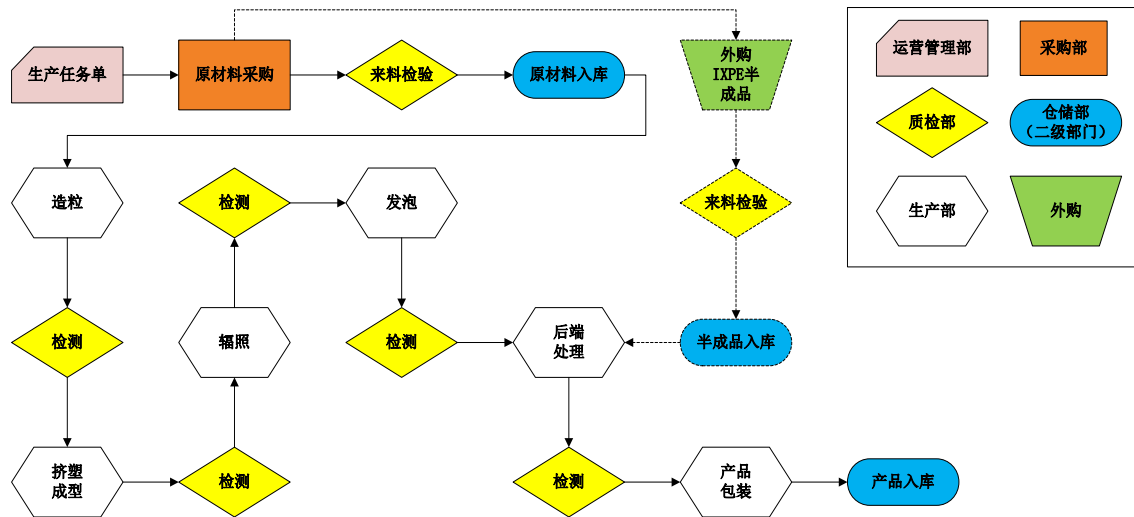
生产任务单

原材料采购

来料检验

原材料入库

外购 IXPE半成品

来料检验

造粒

检测

发泡

检测

挤塑成型

检测

辐照

检测

后端处理

半成品入库

检测

产品包装

产品入库

运营管理部

采购部

质检部

仓储部（二级部门）

生产部

外购